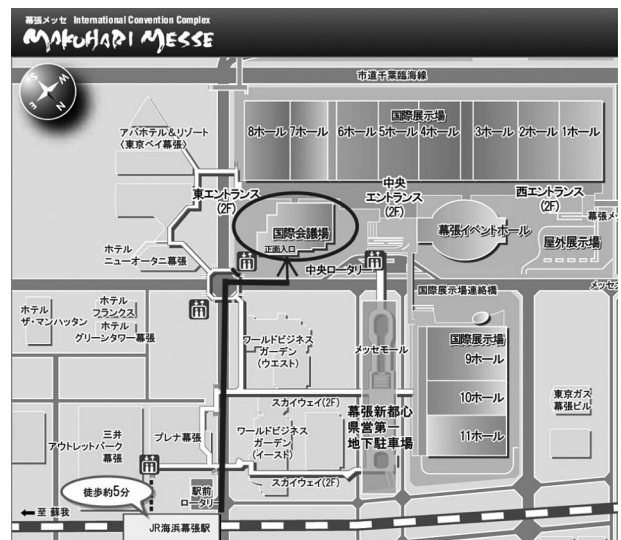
幕張メッセ International Convention Complex
MAKUHARI MESSE

S W E N

市道千葉臨海線

国際展示場
8ホール 7ホール 6ホール 5ホール 4ホール 3ホール 2ホール 1ホール

アパホテル&リゾート〈東京ベイ幕張〉

東エントランス (2F)

中央エントランス (2F)

西エントランス (2F)

幕張メ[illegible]

国際会議場
正面入口

幕張イベントホール

屋外展示場

ホテルニューオータニ幕張

中央ロータリー

国際展示場連絡橋

メッセ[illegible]

ホテル ザ・マンハッタン

ホテル フランクス

ホテル グリーンタワー幕張

ワールドビジネスガーデン (ウエスト)

メッセモール

国際展示場
9ホール
10ホール
11ホール

東京ガス幕張ビル

スカイウェイ(2F)

幕張新都心 県営第一 地下駐車場

三井アウトレットパーク幕張

プレナ幕張

ワールドビジネスガーデン (イースト)

スカイウェイ(2F)

駅前ロータリー

徒歩約5分

← 至 蘇我

JR海浜幕張駅